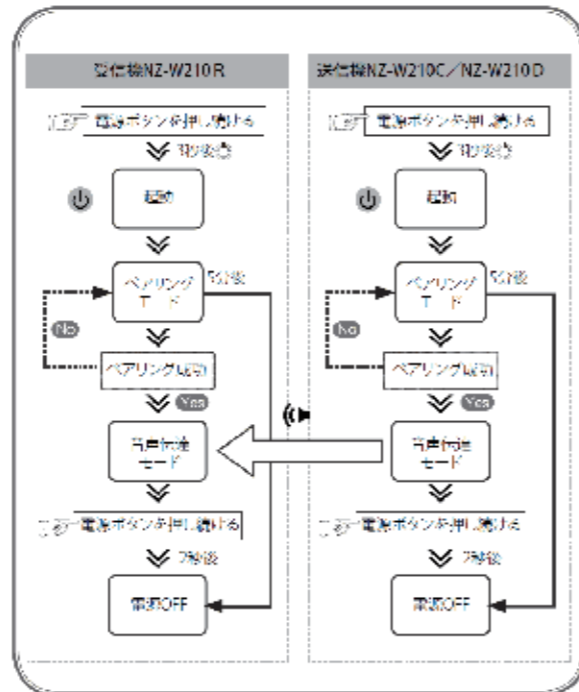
受信機NZ-W210R

電源ボタンを押し続ける

1秒後

起動

ペアリングモード

5分後

No

ペアリング成功

Yes

音声伝達モード

電源ボタンを押し続ける

7秒後

電源OFF

送信機NZ-W210C／NZ-W210D

電源ボタンを押し続ける

1秒後

起動

ペアリングモード

5分後

No

ペアリング成功

Yes

音声伝達モード

電源ボタンを押し続ける

7秒後

電源OFF